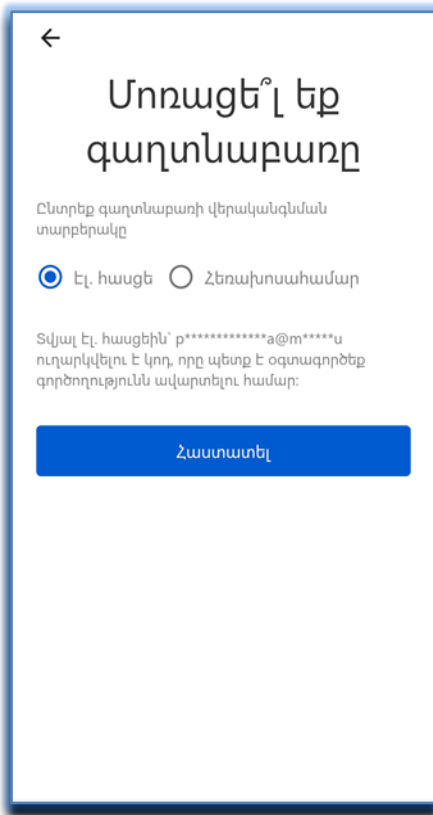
←

Մոռացե՞լ եք գաղտնաբառը

Ընտրեք գաղտնաբառի վերականգնման տարբերակը

Էլ. հասցե   Հեռախոսահամար

Տվյալ Էլ. հասցեին՝ p*************a@m*****u ուղարկվելու է կոդ, որը պետք է օգտագործեք գործողությունն ավարտելու համար:

Հաստատել